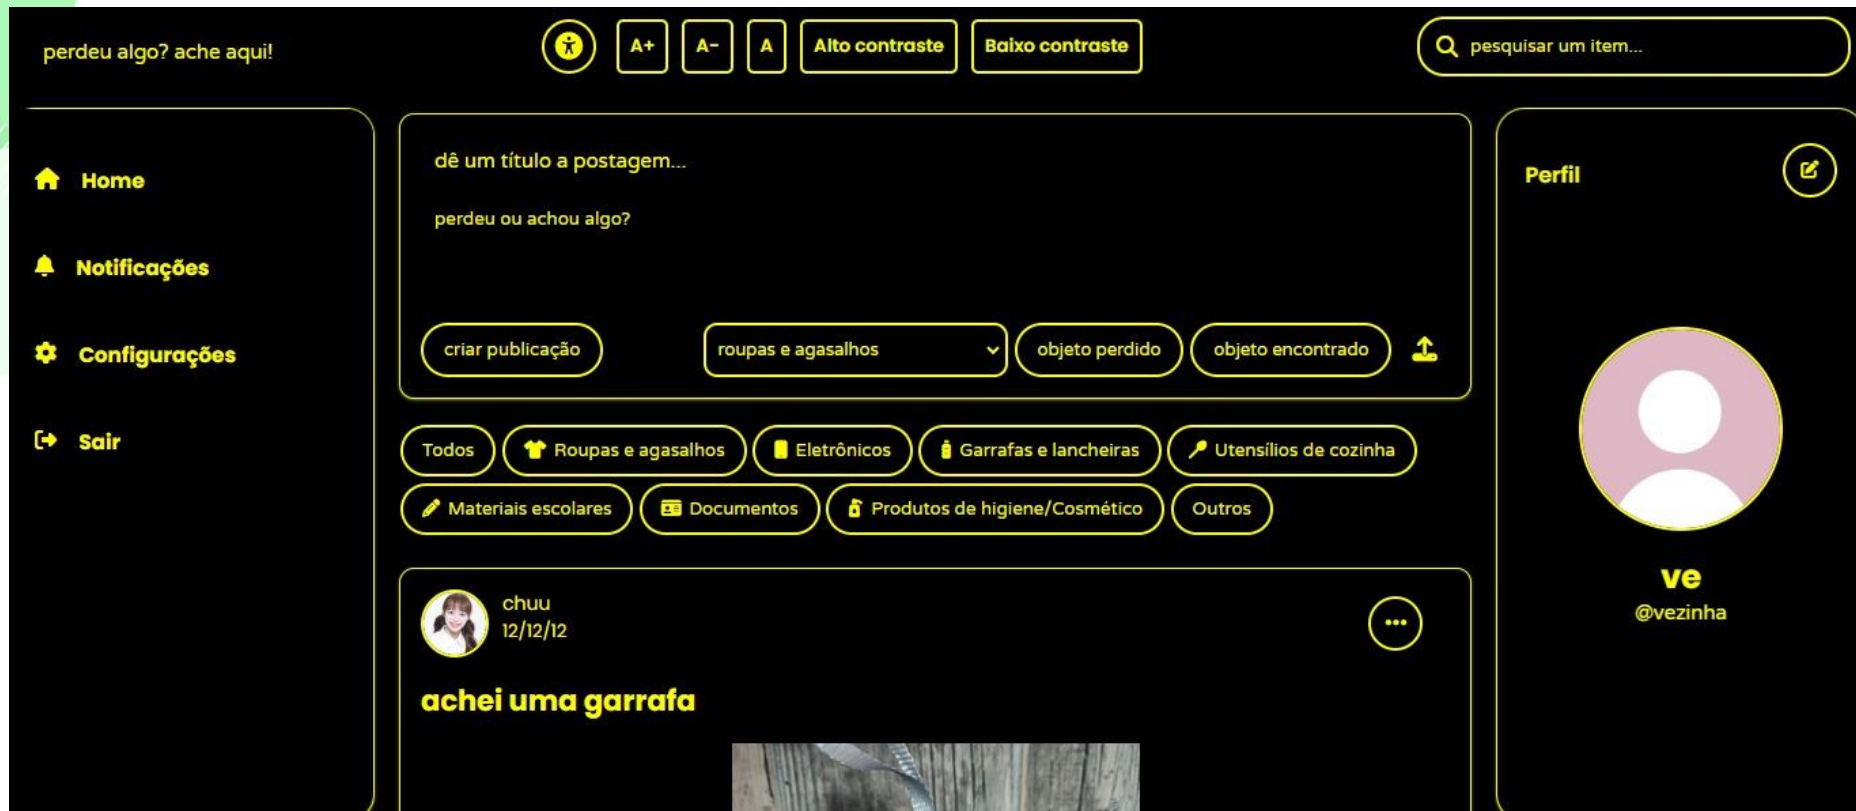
perdeu algo? ache aqui!

A+ A- A Alto contraste Baixo contraste

pesquisar um item...

Home

Notificações

Configurações

Sair

dê um título a postagem...

perdeu ou achou algo?

criar publicação

roupas e agasalhos

objeto perdido

objeto encontrado

Todos

Roupas e agasalhos

Eletrônicos

Garrafas e lancheiras

Utensílios de cozinha

Materiais escolares

Documentos

Produtos de higiene/Cosmético

Outros

chuu
12/12/12

achei uma garrafa

Perfil

ve
@vezinha